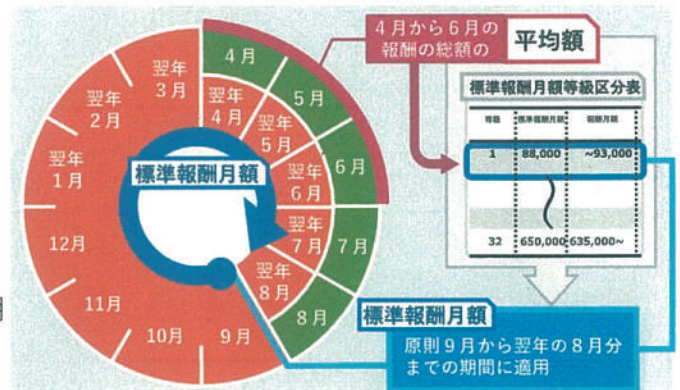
4月から6月の報酬の総額の 平均額

標準報酬月額等級区分表

| 等級 | 標準報酬月額 | 報酬月額 |
|---|---|---|
| 1 | 88,000 | ~93,000 |
| 32 | 650,000 | 635,000~ |

翌年3月
翌年2月
翌年1月
12月
11月
10月
9月
4月
5月
6月
7月
8月
翌年4月
翌年5月
翌年6月
翌年7月
翌年8月

標準報酬月額

標準報酬月額
原則9月から翌年の8月分までの期間に適用